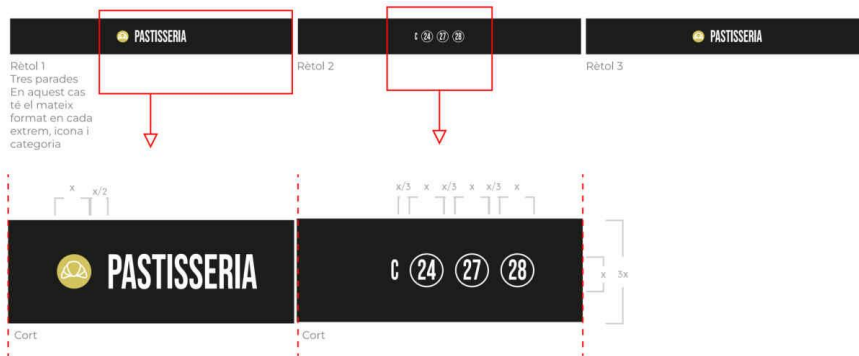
PASTISSERIA

C 24 27 28

PASTISSERIA

Rètol 1
Tres parades
En aquest cas té el mateix format en cada extrem, icona i categoria

Rètol 2

Rètol 3

x x/2

x/3 x x/3 x x/3 x

PASTISSERIA

C 24 27 28

x 3x

Cort

Cort